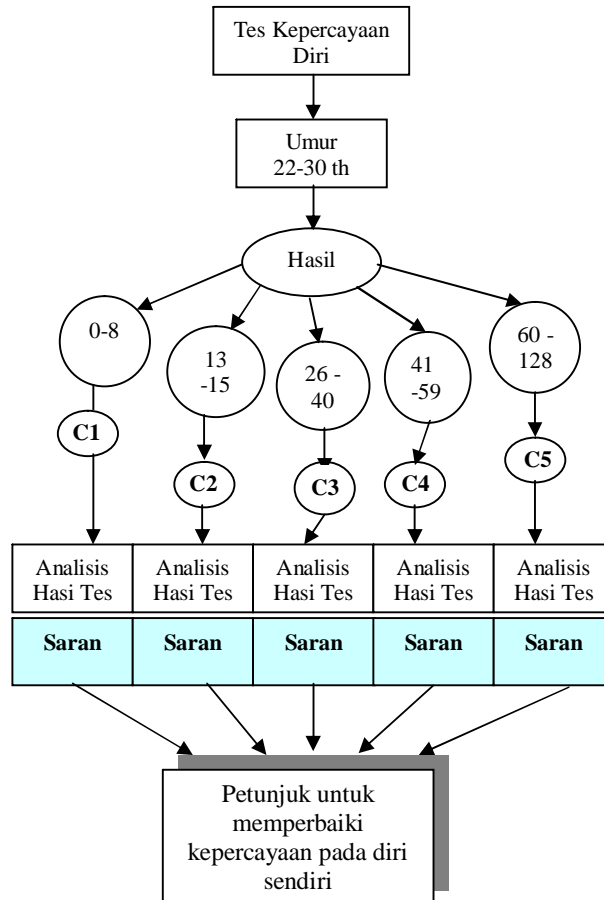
Tes Kepercayaan Diri

Umur 22-30 th

Hasil

0-8

13 -15

26 - 40

41 -59

60 - 128

C1

C2

C3

C4

C5

Analisis Hasi Tes

Analisis Hasi Tes

Analisis Hasi Tes

Analisis Hasi Tes

Analisis Hasi Tes

Saran

Saran

Saran

Saran

Saran

Petunjuk untuk memperbaiki kepercayaan pada diri sendiri